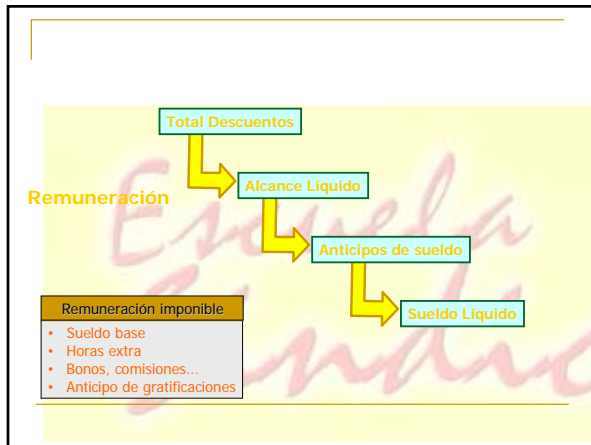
Total Descuentos

Remuneración

Alcance Líquido

Anticipos de sueldo

Sueldo Líquido

Escuela Sindical

Remuneración imponible

- Sueldo base
- Horas extra
- Bonos, comisiones…
- Anticipo de gratificaciones